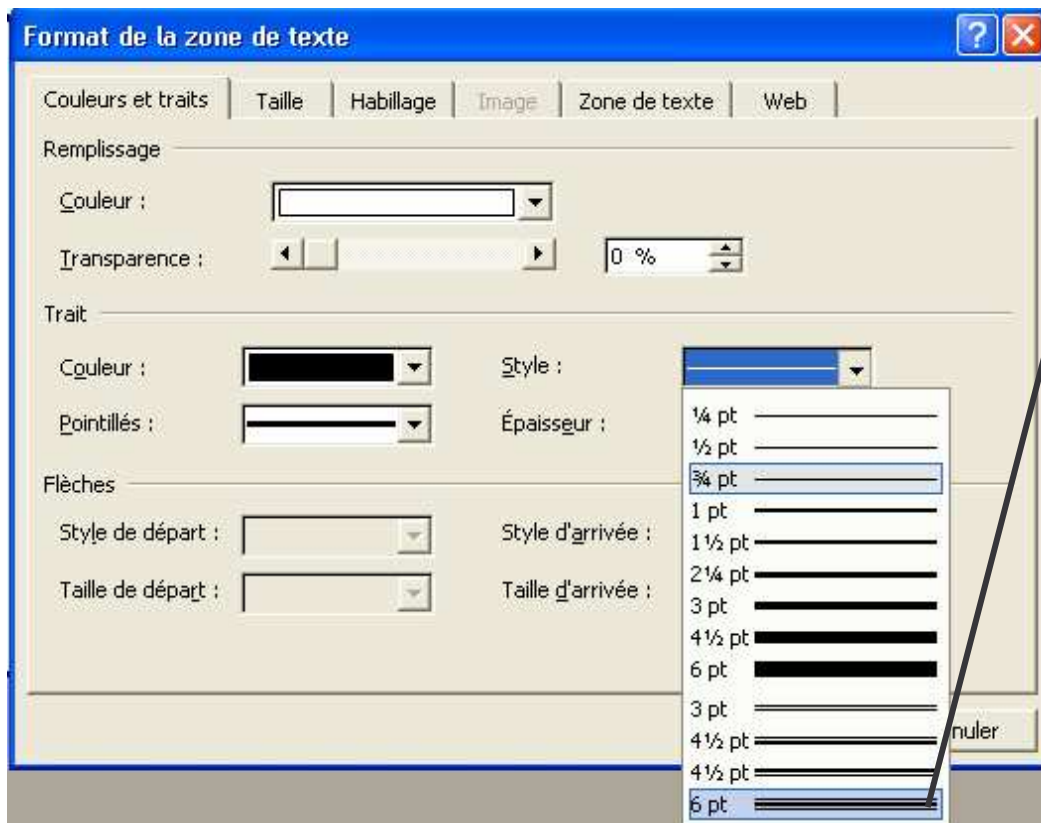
Format de la zone de texte

Couleurs et traits | Taille | Habillage | Image | Zone de texte | Web

Remplissage

Couleur :

Transparence : 0 %

Trait

Couleur :

Style :

Pointillés :

Épaisseur :

Flèches

Style de départ :

Style d'arrivée :

Taille de départ :

Taille d'arrivée :

¼ pt
½ pt
¾ pt
1 pt
1½ pt
2¼ pt
3 pt
4½ pt
6 pt
3 pt
4½ pt
4½ pt
6 pt

nuler